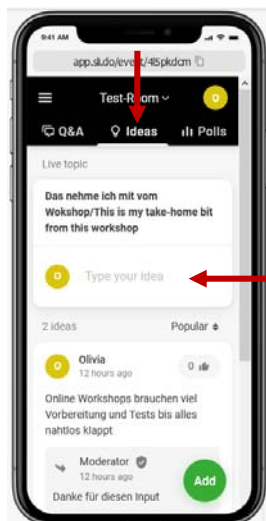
9:41 AM

app.sli.do/event/4l5pkdcm

Test-Room

O

Q&A

Ideas

Polls

Live topic

Das nehme ich mit vom Wokshop/This is my take-home bit from this workshop

O

Type your idea

2 ideas

Popular

O

Olivia

12 hours ago

0

Online Workshops brauchen viel Vorbereitung und Tests bis alles nahtlos klappt

Moderator

12 hours ago

Danke für diesen Input

Add